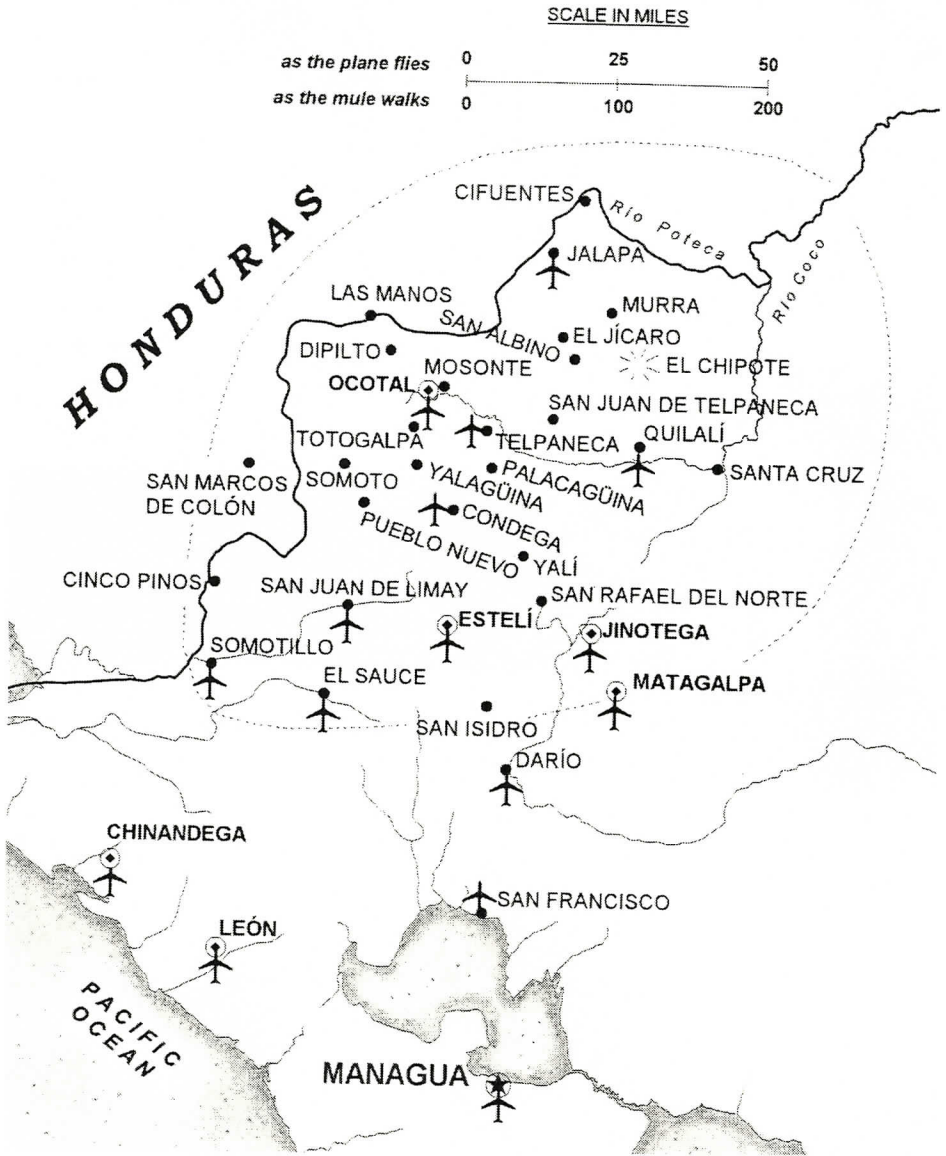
SCALE IN MILES

as the plane flies 0 25 50
as the mule walks 0 100 200

HONDURAS

CIFUENTES
Río Poteca
JALAPA
Río Coco
LAS MANOS
MURRA
SAN ALBINO
EL JÍCARO
DIPILTO
EL CHIPOTE
MOSONTE
OCOTAL
SAN JUAN DE TELPANECA
TOTOGALPA
TELPANECA
QUILALÍ
SAN MARCOS DE COLÓN
SOMOTO
YALAGÜINA
PALACAGÜINA
SANTA CRUZ
CONDEGA
PUEBLO NUEVO
YALÍ
CINCO PINOS
SAN JUAN DE LIMAY
SAN RAFAEL DEL NORTE
ESTELÍ
JINOTEGA
SOMOTILLO
EL SAUCE
MATAGALPA
SAN ISIDRO
DARÍO
CHINANDEGA
SAN FRANCISCO
LEÓN
PACIFIC OCEAN
MANAGUA